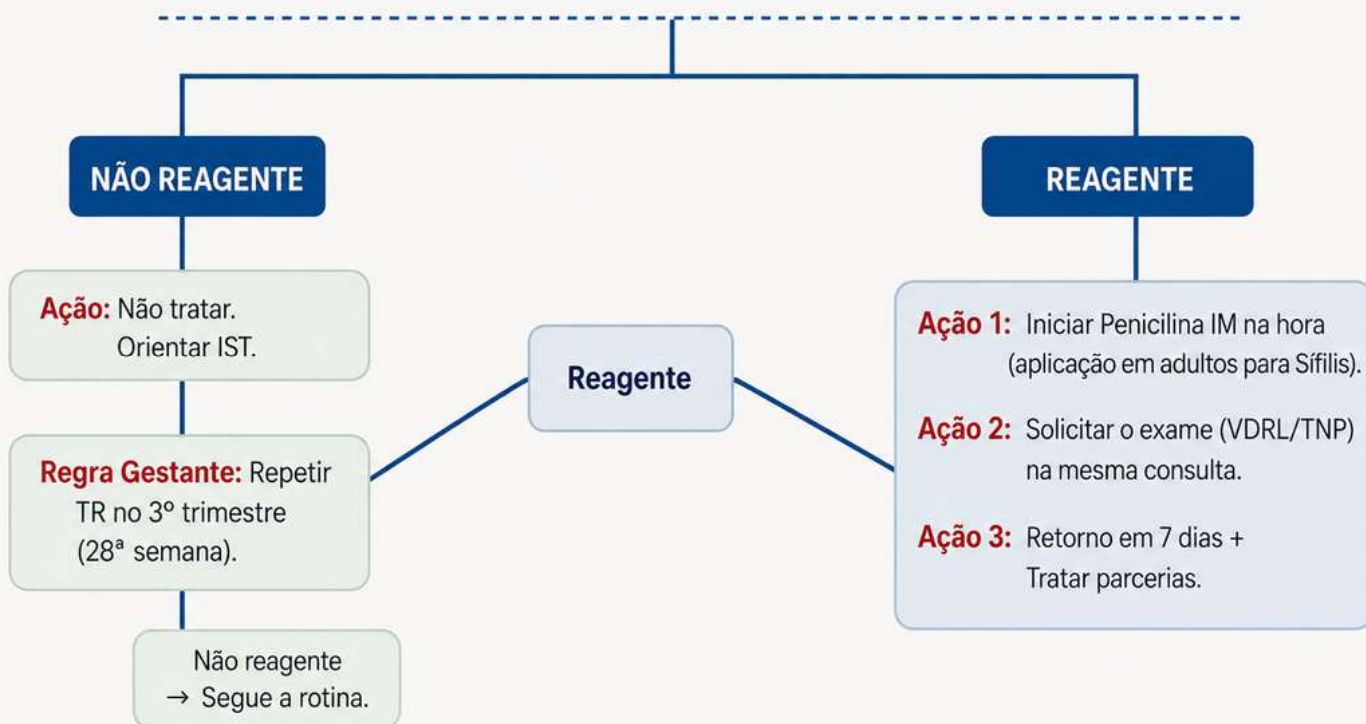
NÃO REAGENTE

Ação: Não tratar. Orientar IST.

Regra Gestante: Repetir TR no 3º trimestre (28ª semana).

Não reagente → Segue a rotina.

Reagente

REAGENTE

Ação 1: Iniciar Penicilina IM na hora (aplicação em adultos para Sífilis).

Ação 2: Solicitar o exame (VDRL/TNP) na mesma consulta.

Ação 3: Retorno em 7 dias + Tratar parcerias.